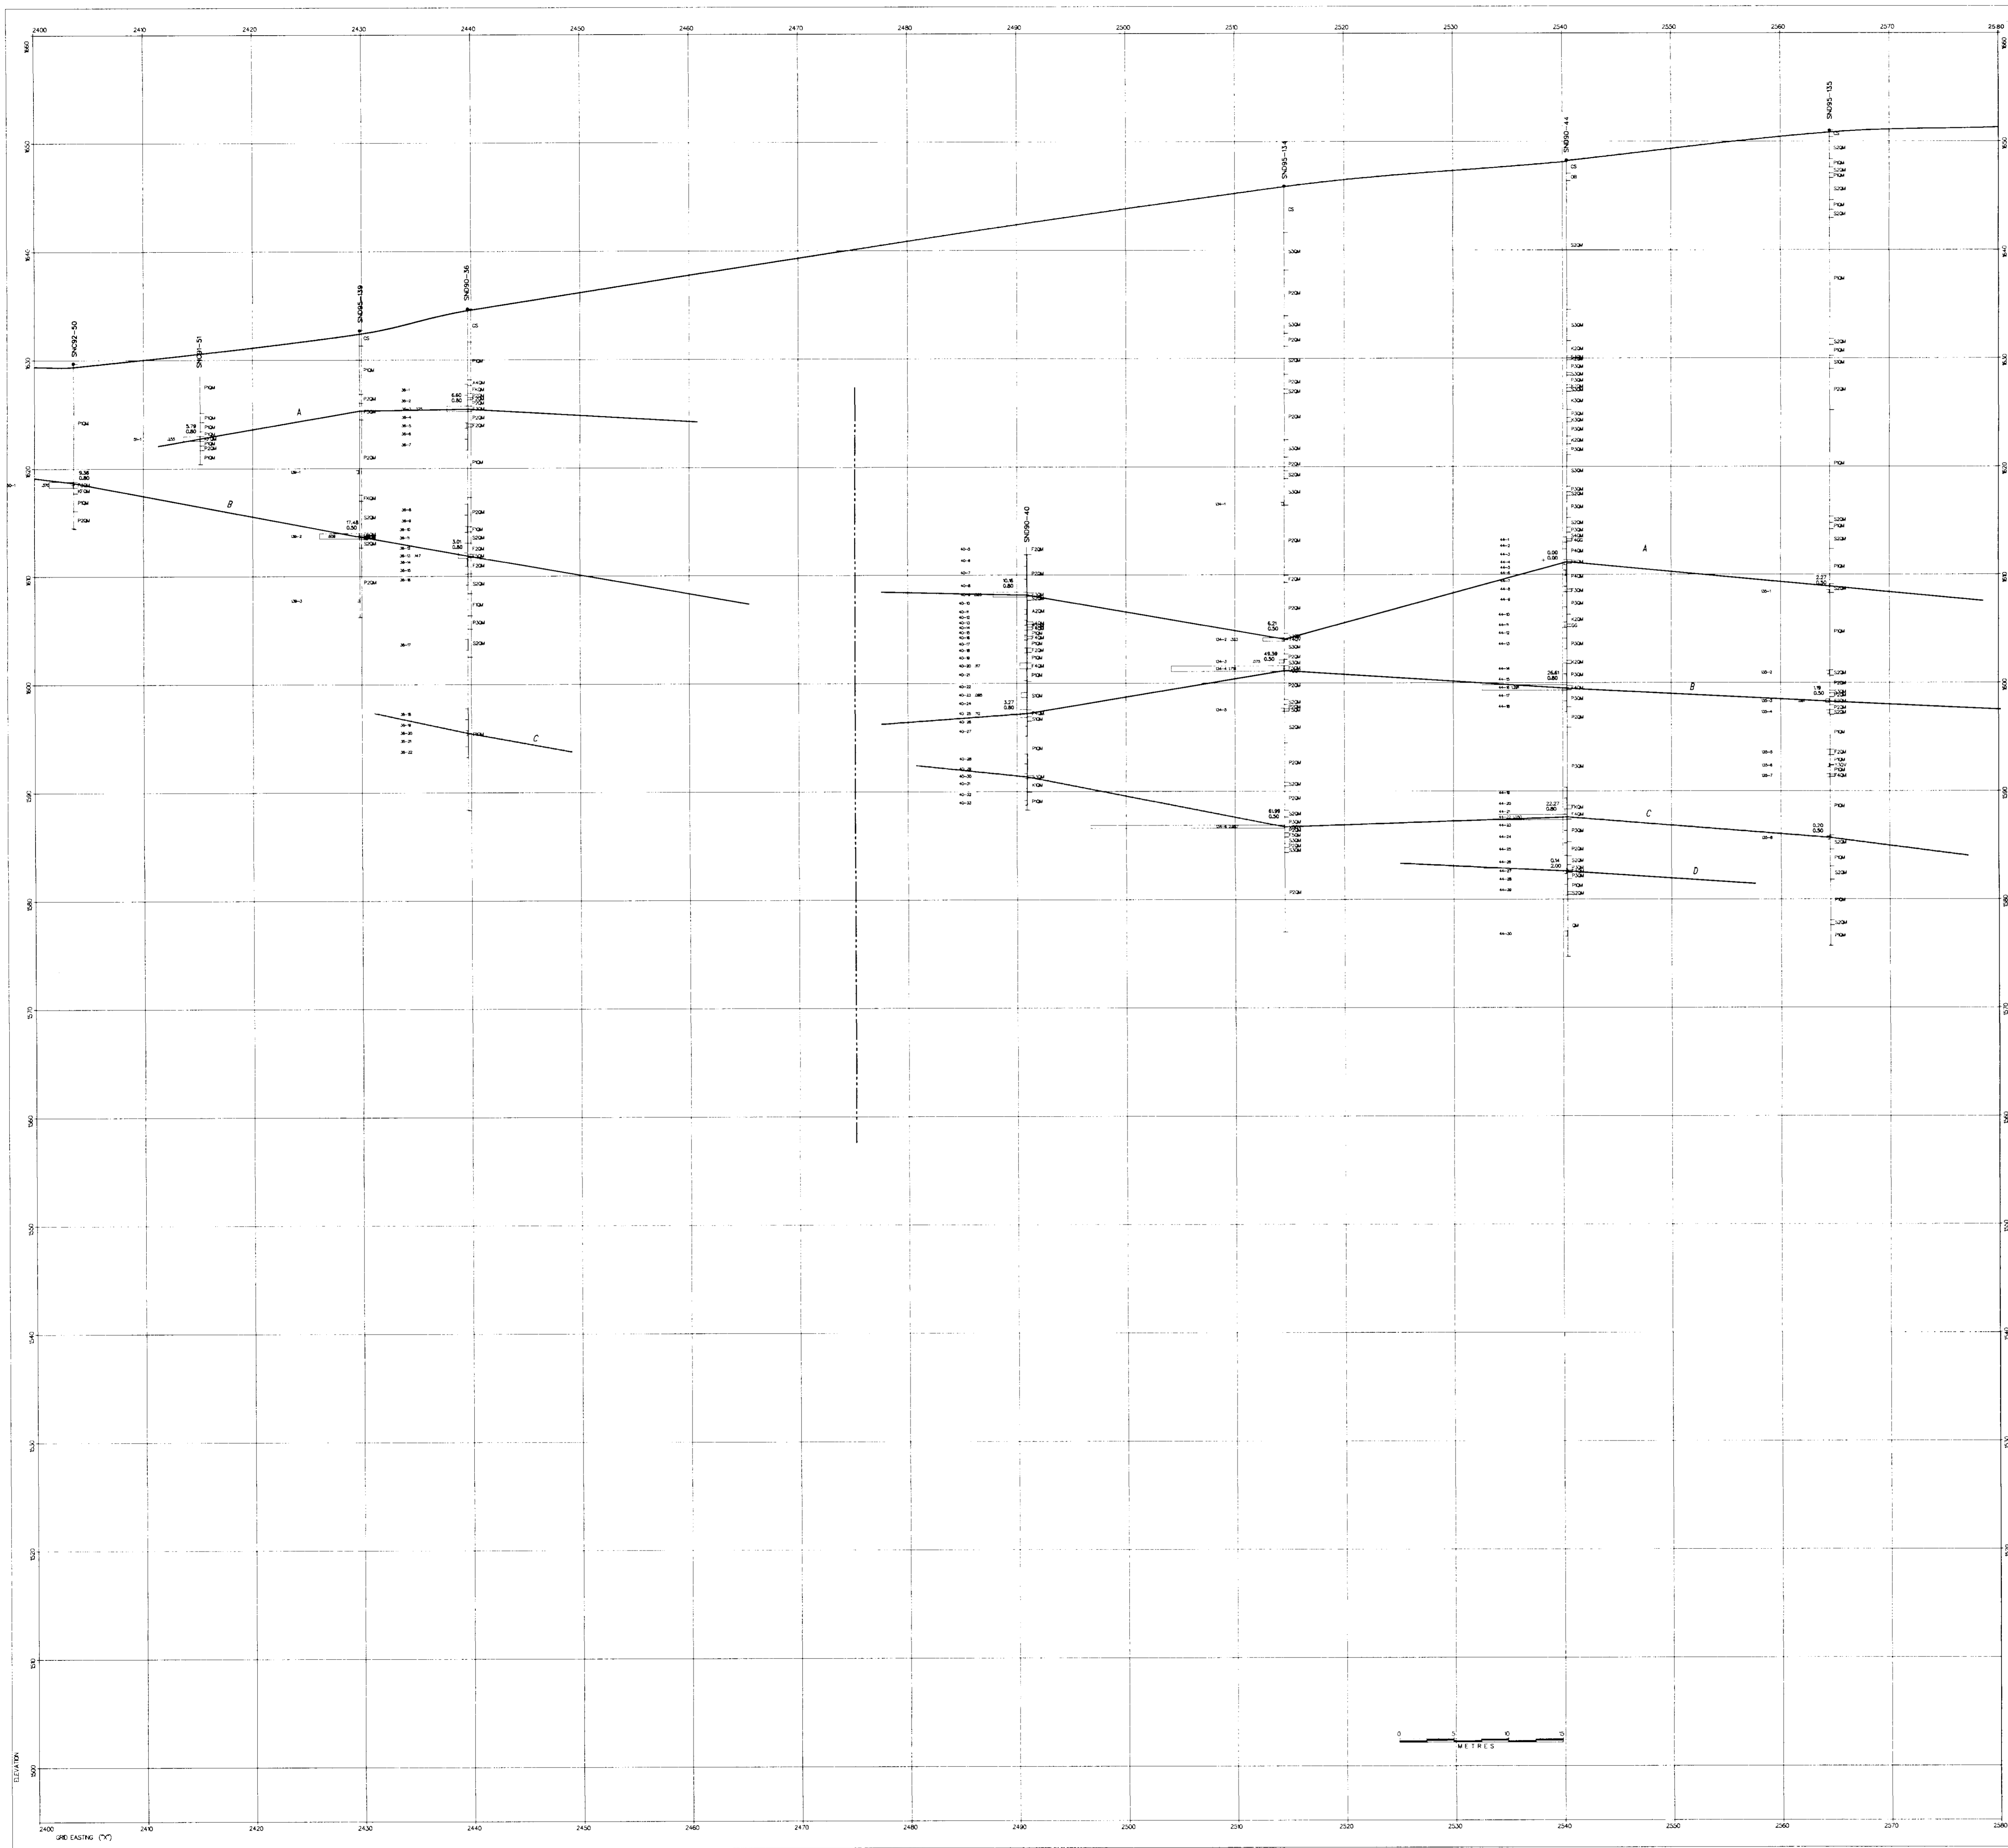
2400 2410 2420 2430 2440 2450 2460 2470 2480 2490 2500 2510 2520 2530 2540 2550 2560 2570 2580

1660
1650
1640
1630
1620
1610
1600
1590
1580
1570
1560
1550
1540
1530
1520
1510
1500

SN092-50
SN091-51
SN095-139
SN090-56
SN090-40
SN095-134
SN090-44
SN095-135

A
B
C
D

9.38
0.80
5.78
0.80
6.60
0.80
11.48
0.50
3.01
0.80
10.16
0.80
3.27
0.80
6.21
0.50
49.38
0.50
61.99
0.50
0.00
0.00
26.81
0.80
22.27
0.80
0.14
2.00
2.27
0.50
1.16
0.50
0.20
0.50

P1QM
P2QM
P3QM
F2QM
S2QM
S3QM
A2QM
F4QM
GS

0 5 10 15
METRES

ELEVATION
GRID EASTING ("X")